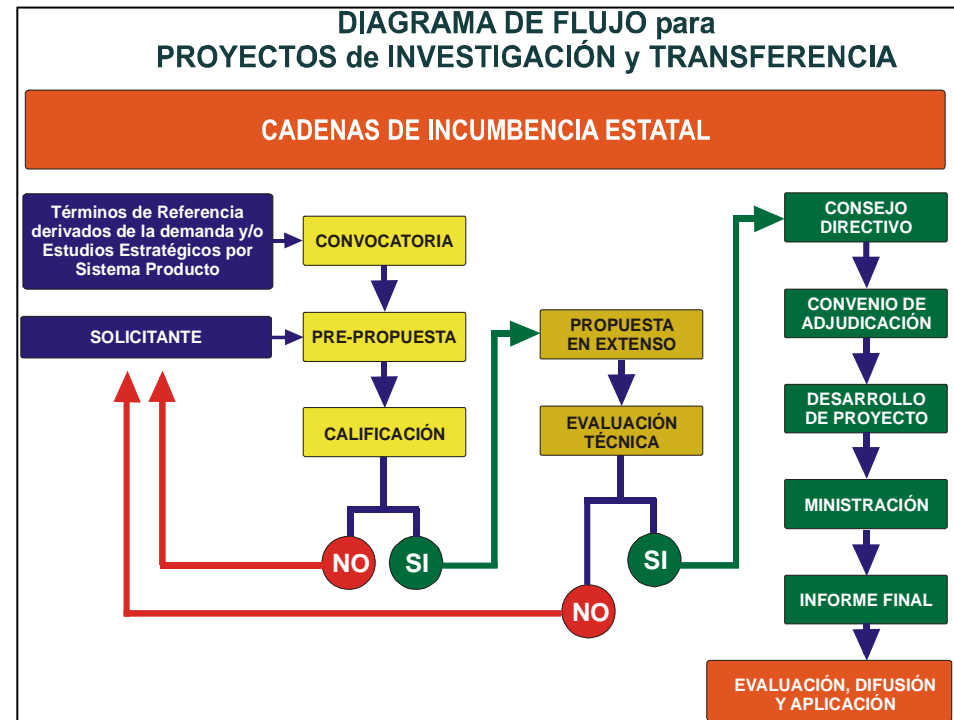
DIAGRAMA DE FLUJO para
PROYECTOS de INVESTIGACIÓN y TRANSFERENCIA

CADENAS DE INCUMBENCIA ESTATAL

Términos de Referencia derivados de la demanda y/o Estudios Estratégicos por Sistema Producto

CONVOCATORIA

SOLICITANTE

PRE-PROPUESTA

CALIFICACIÓN

NO

SI

PROPUESTA EN EXTENSO

EVALUACIÓN TÉCNICA

SI

NO

CONSEJO DIRECTIVO

CONVENIO DE ADJUDICACIÓN

DESARROLLO DE PROYECTO

MINISTRACIÓN

INFORME FINAL

EVALUACIÓN, DIFUSIÓN Y APLICACIÓN